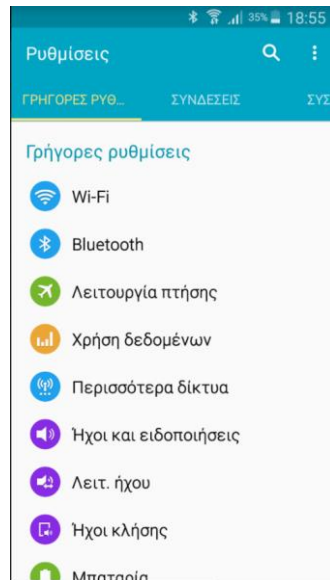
35% 18:55

Ρυθμίσεις

ΓΡΗΓΟΡΕΣ ΡΥΘ...
ΣΥΝΔΕΣΕΙΣ
ΣΥΣ

Γρήγορες ρυθμίσεις

Wi-Fi

Bluetooth

Λειτουργία πτήσης

Χρήση δεδομένων

Περισσότερα δίκτυα

Ήχοι και ειδοποιήσεις

Λειτ. ήχου

Ήχοι κλήσης

Μπαταρία